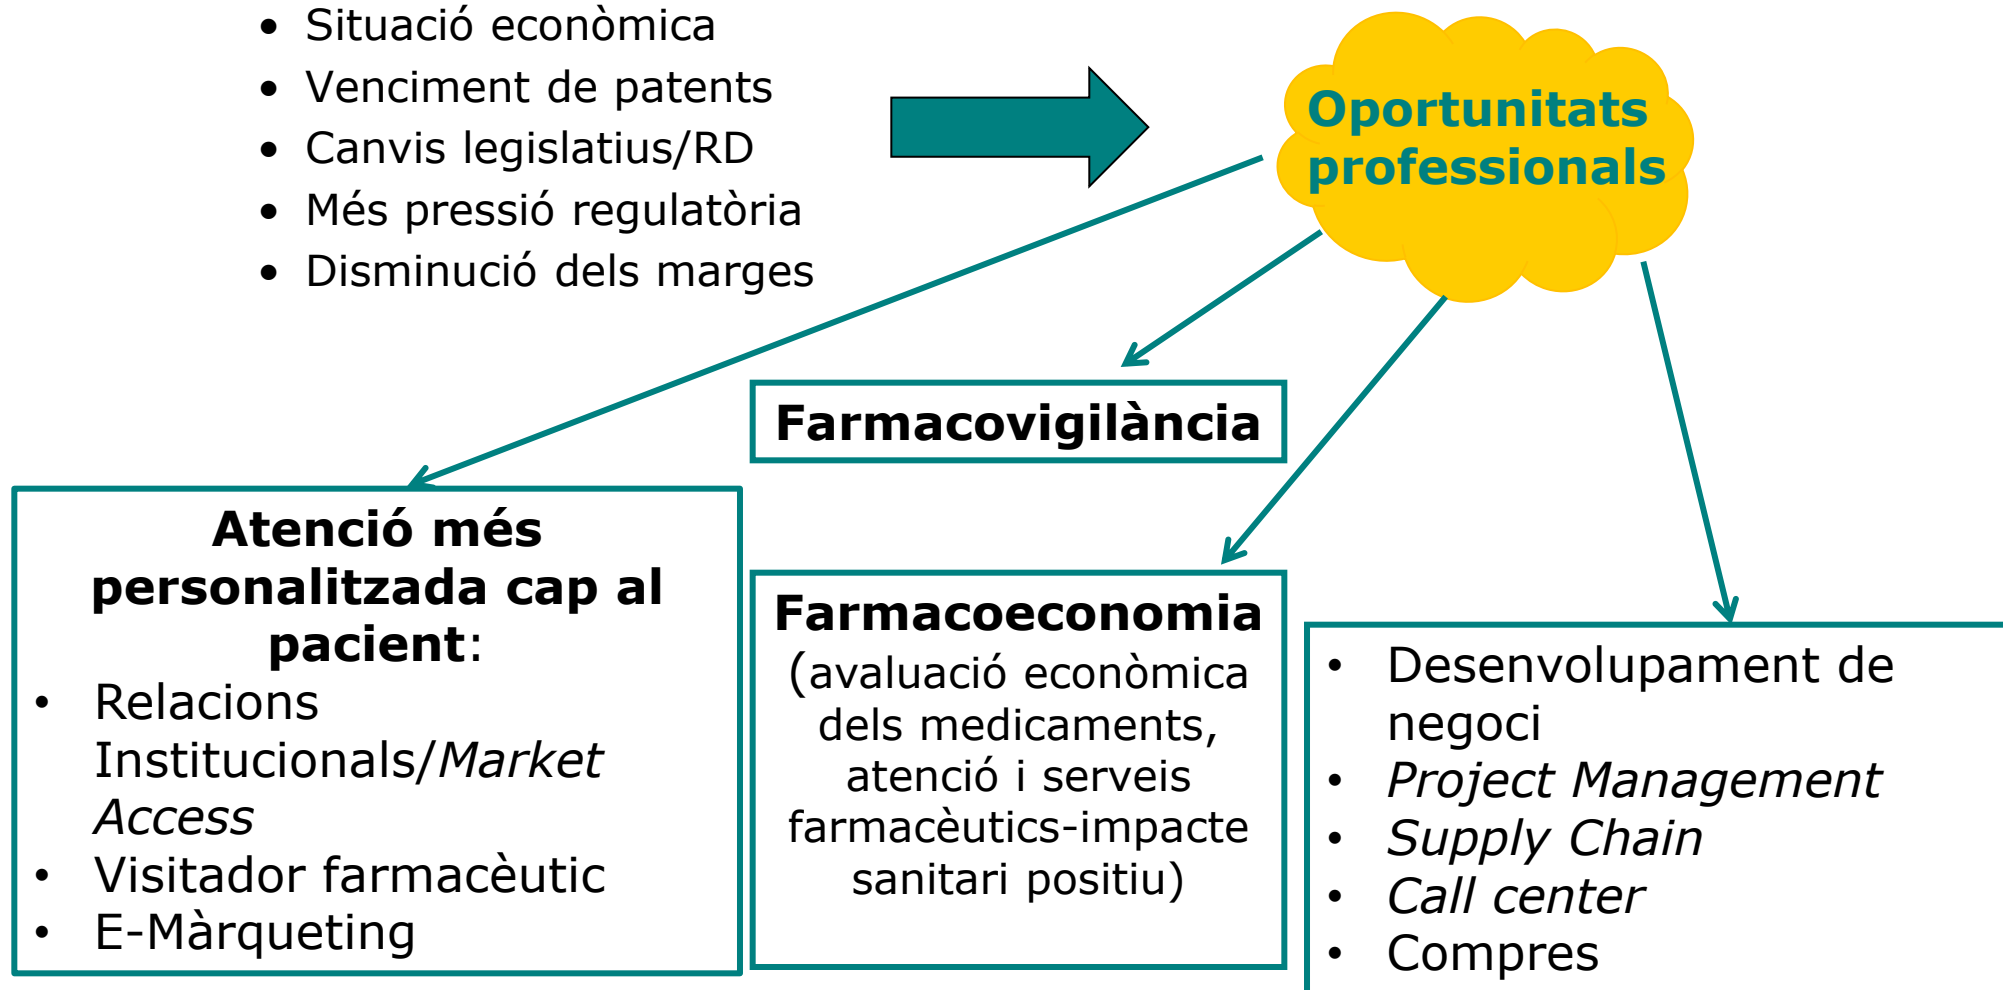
• Situació econòmica
• Venciment de patents
• Canvis legislatius/RD
• Més pressió regulatòria
• Disminució dels marges

Oportunitats professionals

Farmacovigilància

Atenció més personalitzada cap al pacient:
• Relacions Institucionals/*Market Access*
• Visitador farmacèutic
• E-Màrqueting

Farmacoeconomia
(avaluació econòmica dels medicaments, atenció i serveis farmacèutics-impacte sanitari positiu)

• Desenvolupament de negoci
• *Project Management*
• *Supply Chain*
• *Call center*
• Compres